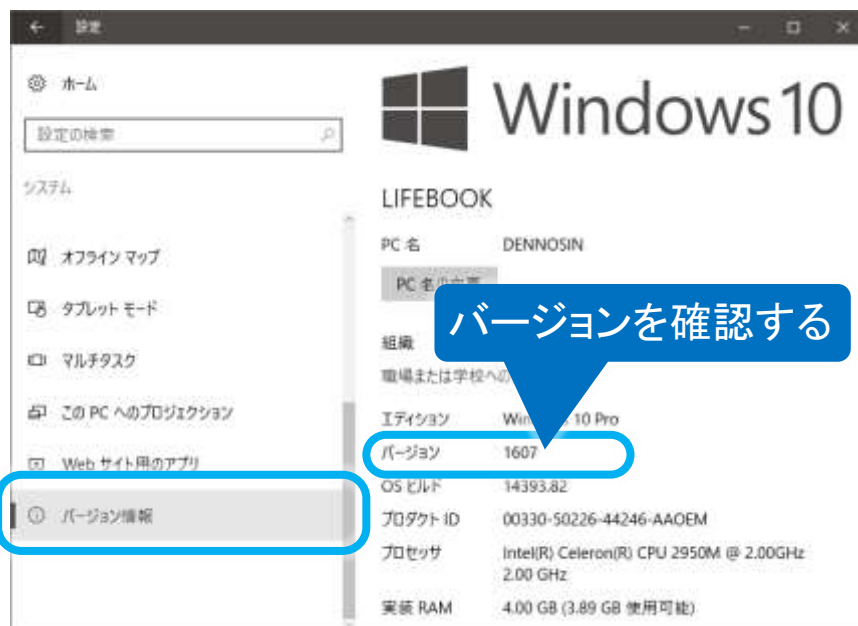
設定

ホーム

設定の検索

システム

オフライン マップ

タブレット モード

マルチタスク

この PC へのプロジェクション

Web サイト用のアプリ

バージョン情報

Windows 10

LIFEBOOK

PC 名 DENNOSIN

PC 名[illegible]

バージョンを確認する

組織

職場または学校への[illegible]

エディション Win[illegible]s 10 Pro

バージョン 1607

OS ビルド 14393.82

プロダクト ID 00330-50226-44246-AAOEM

プロセッサ Intel(R) Celeron(R) CPU 2950M @ 2.00GHz 2.00 GHz

実装 RAM 4.00 GB (3.89 GB 使用可能)